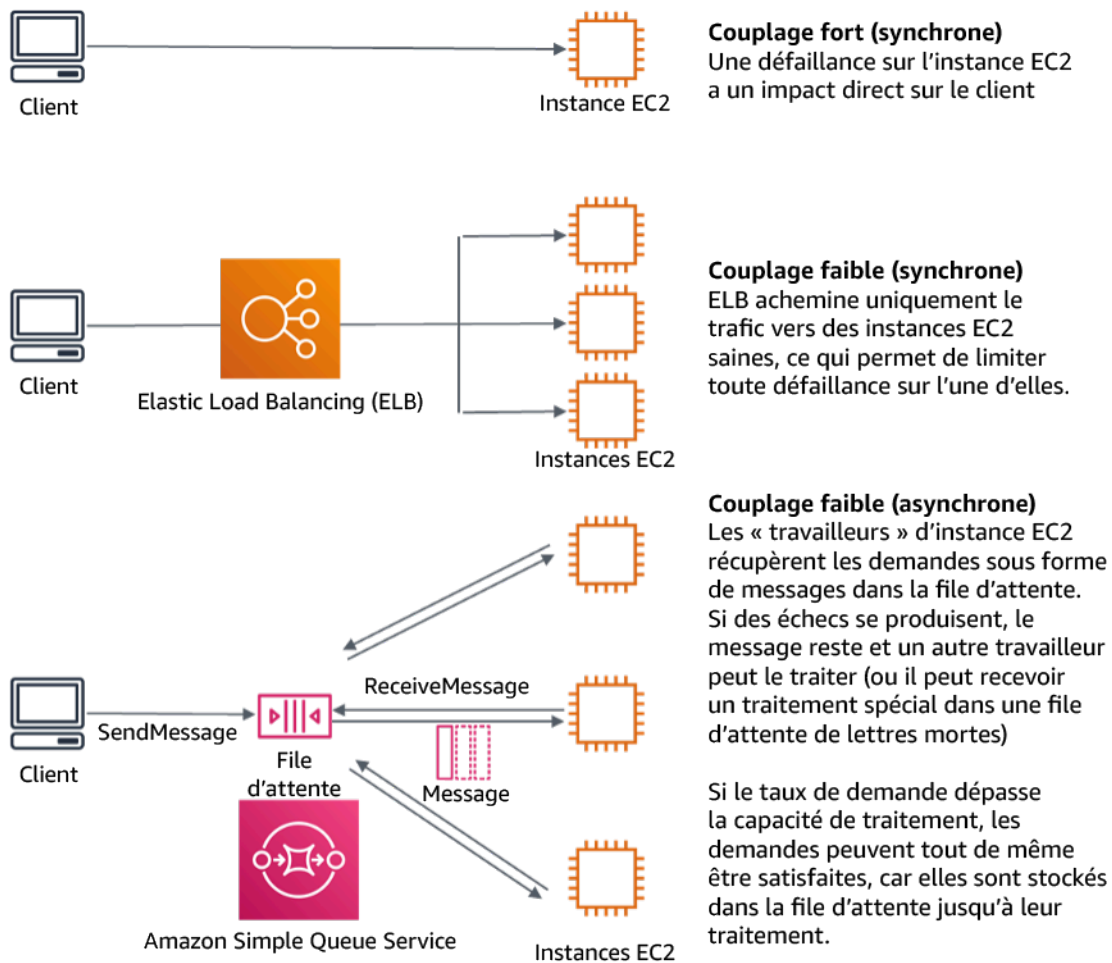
Client

Instance EC2

Couplage fort (synchrone)
Une défaillance sur l'instance EC2 a un impact direct sur le client

Client

Elastic Load Balancing (ELB)

Instances EC2

Couplage faible (synchrone)
ELB achemine uniquement le trafic vers des instances EC2 saines, ce qui permet de limiter toute défaillance sur l'une d'elles.

Client

SendMessage

File d'attente

ReceiveMessage

Message

Amazon Simple Queue Service

Instances EC2

Couplage faible (asynchrone)
Les « travailleurs » d'instance EC2 récupèrent les demandes sous forme de messages dans la file d'attente. Si des échecs se produisent, le message reste et un autre travailleur peut le traiter (ou il peut recevoir un traitement spécial dans une file d'attente de lettres mortes)

Si le taux de demande dépasse la capacité de traitement, les demandes peuvent tout de même être satisfaites, car elles sont stockés dans la file d'attente jusqu'à leur traitement.